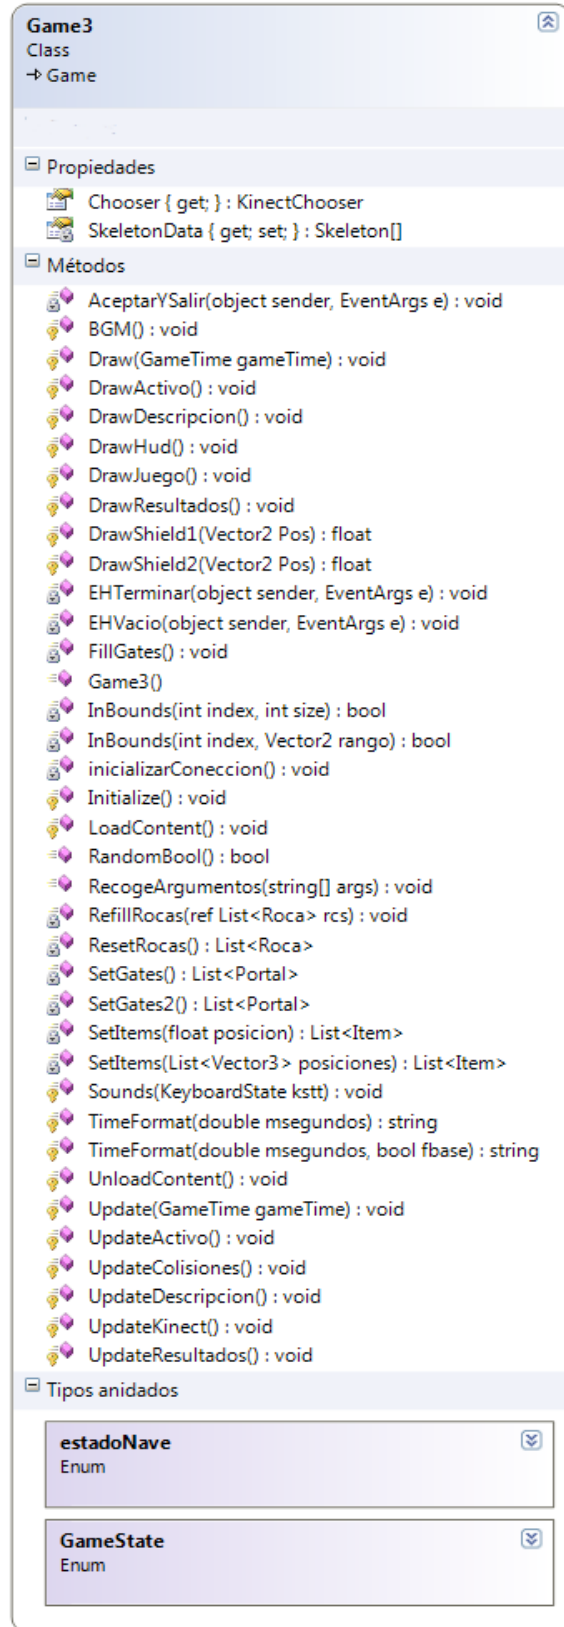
Game3
Class
→ Game

Propiedades
Chooser { get; } : KinectChooser
SkeletonData { get; set; } : Skeleton[]

Métodos
AceptarYSalir(object sender, EventArgs e) : void
BGM() : void
Draw(GameTime gameTime) : void
DrawActivo() : void
DrawDescripcion() : void
DrawHud() : void
DrawJuego() : void
DrawResultados() : void
DrawShield1(Vector2 Pos) : float
DrawShield2(Vector2 Pos) : float
EHTerminar(object sender, EventArgs e) : void
EHVacio(object sender, EventArgs e) : void
FillGates() : void
Game3()
InBounds(int index, int size) : bool
InBounds(int index, Vector2 rango) : bool
inicializarConeccion() : void
Initialize() : void
LoadContent() : void
RandomBool() : bool
RecogeArgumentos(string[] args) : void
RefillRocas(ref List<Roca> rcs) : void
ResetRocas() : List<Roca>
SetGates() : List<Portal>
SetGates2() : List<Portal>
SetItems(float posicion) : List<Item>
SetItems(List<Vector3> posiciones) : List<Item>
Sounds(KeyboardState kstt) : void
TimeFormat(double msegundos) : string
TimeFormat(double msegundos, bool fbase) : string
UnloadContent() : void
Update(GameTime gameTime) : void
UpdateActivo() : void
UpdateColisiones() : void
UpdateDescripcion() : void
UpdateKinect() : void
UpdateResultados() : void

Tipos anidados
estadoNave
Enum

GameState
Enum